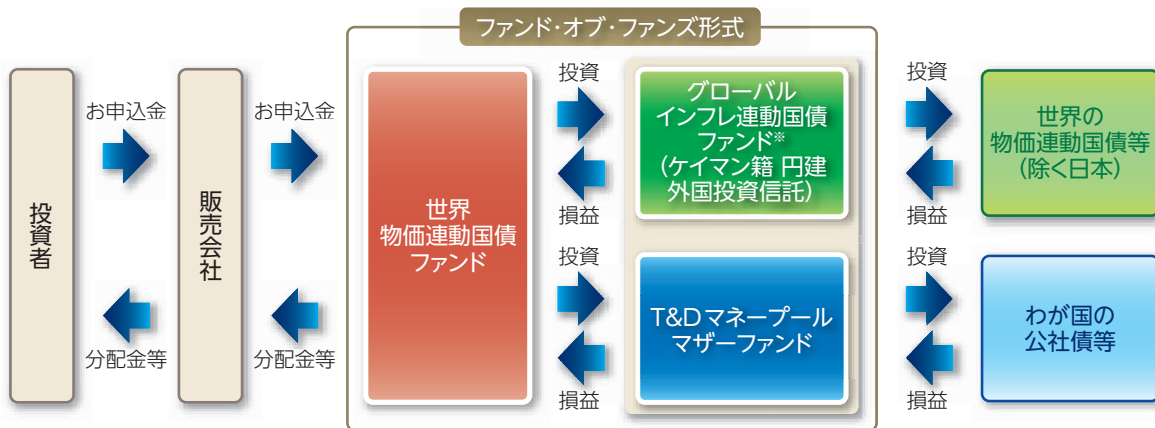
ファンド・オブ・ファンズ形式

投資者

お申込金

分配金等

販売会社

お申込金

分配金等

世界物価連動国債ファンド

投資

損益

投資

損益

グローバルインフレ連動国債ファンド※（ケイマン籍 円建外国投資信託）

T&Dマネープールマザーファンド

投資

損益

投資

損益

世界の物価連動国債等（除く日本）

わが国の公社債等